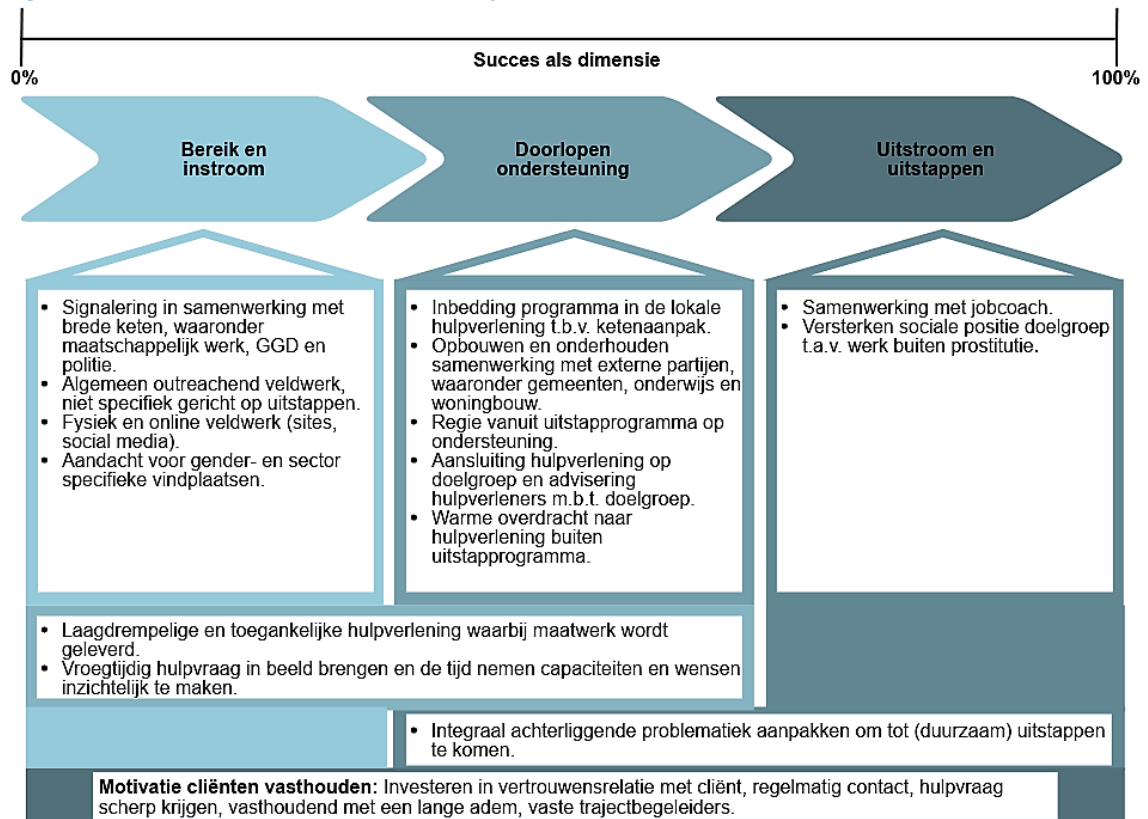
Succes als dimensie

0%

100%

Bereik en instroom

Doorlopen ondersteuning

Uitstroom en uitstappen

- Signalering in samenwerking met brede keten, waaronder maatschappelijk werk, GGD en politie.
- Algemeen outreachend veldwerk, niet specifiek gericht op uitstappen.
- Fysiek en online veldwerk (sites, social media).
- Aandacht voor gender- en sector specifieke vindplaatsen.

- Inbedding programma in de lokale hulpverlening t.b.v. ketenaanpak.
- Opbouwen en onderhouden samenwerking met externe partijen, waaronder gemeenten, onderwijs en woningbouw.
- Regie vanuit uitstapprogramma op ondersteuning.
- Aansluiting hulpverlening op doelgroep en advisering hulpverleners m.b.t. doelgroep.
- Warme overdracht naar hulpverlening buiten uitstapprogramma.

- Samenwerking met jobcoach.
- Versterken sociale positie doelgroep t.a.v. werk buiten prostitutie.

- Laagdrempelige en toegankelijke hulpverlening waarbij maatwerk wordt geleverd.
- Vroegtijdig hulpvraag in beeld brengen en de tijd nemen capaciteiten en wensen inzichtelijk te maken.

- Integraal achterliggende problematiek aanpakken om tot (duurzaam) uitstappen te komen.

**Motivatie cliënten vasthouden:** Investeren in vertrouwensrelatie met cliënt, regelmatig contact, hulpvraag scherp krijgen, vasthoudend met een lange adem, vaste trajectbegeleiders.